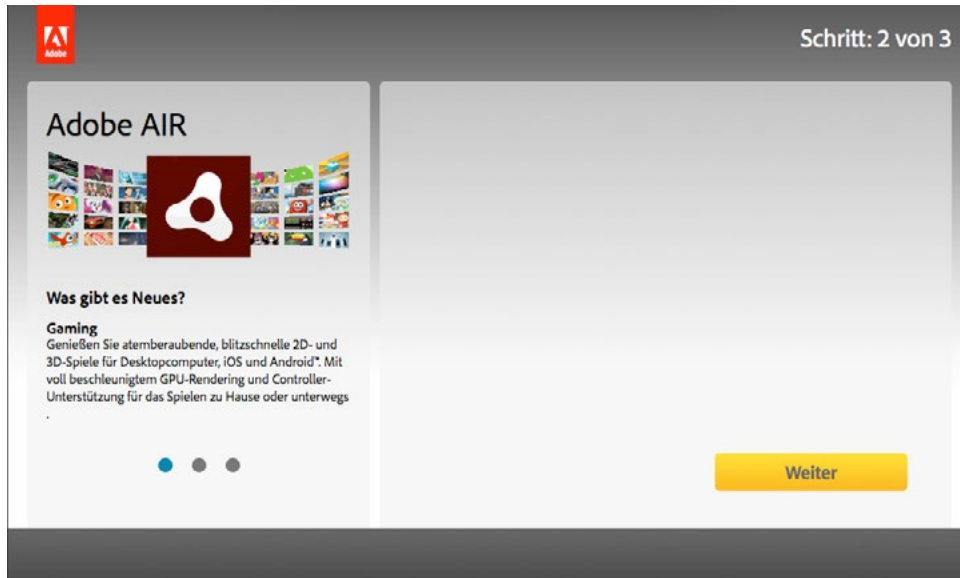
Adobe

Schritt: 2 von 3

Adobe AIR

Was gibt es Neues?

Gaming
Genießen Sie atemberaubende, blitzschnelle 2D- und 3D-Spiele für Desktopcomputer, iOS und Android*. Mit voll beschleunigtem GPU-Rendering und Controller-Unterstützung für das Spielen zu Hause oder unterwegs .

Weiter